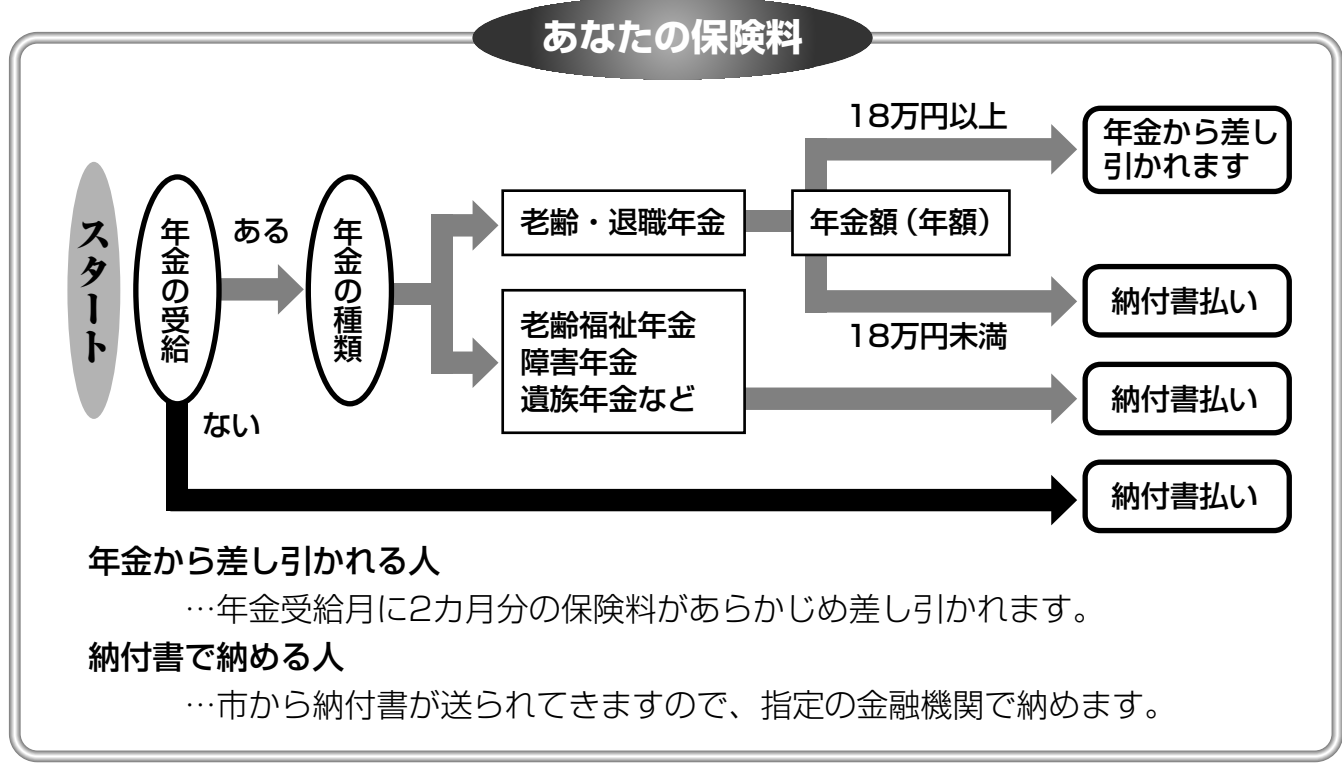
あなたの保険料

スタート

年金の受給

ある

年金の種類

老齢・退職年金

年金額（年額）

18万円以上

年金から差し引かれます

18万円未満

納付書払い

老齢福祉年金
障害年金
遺族年金など

納付書払い

ない

納付書払い

年金から差し引かれる人
…年金受給月に2カ月分の保険料があらかじめ差し引かれます。

納付書で納める人
…市から納付書が送られてきますので、指定の金融機関で納めます。